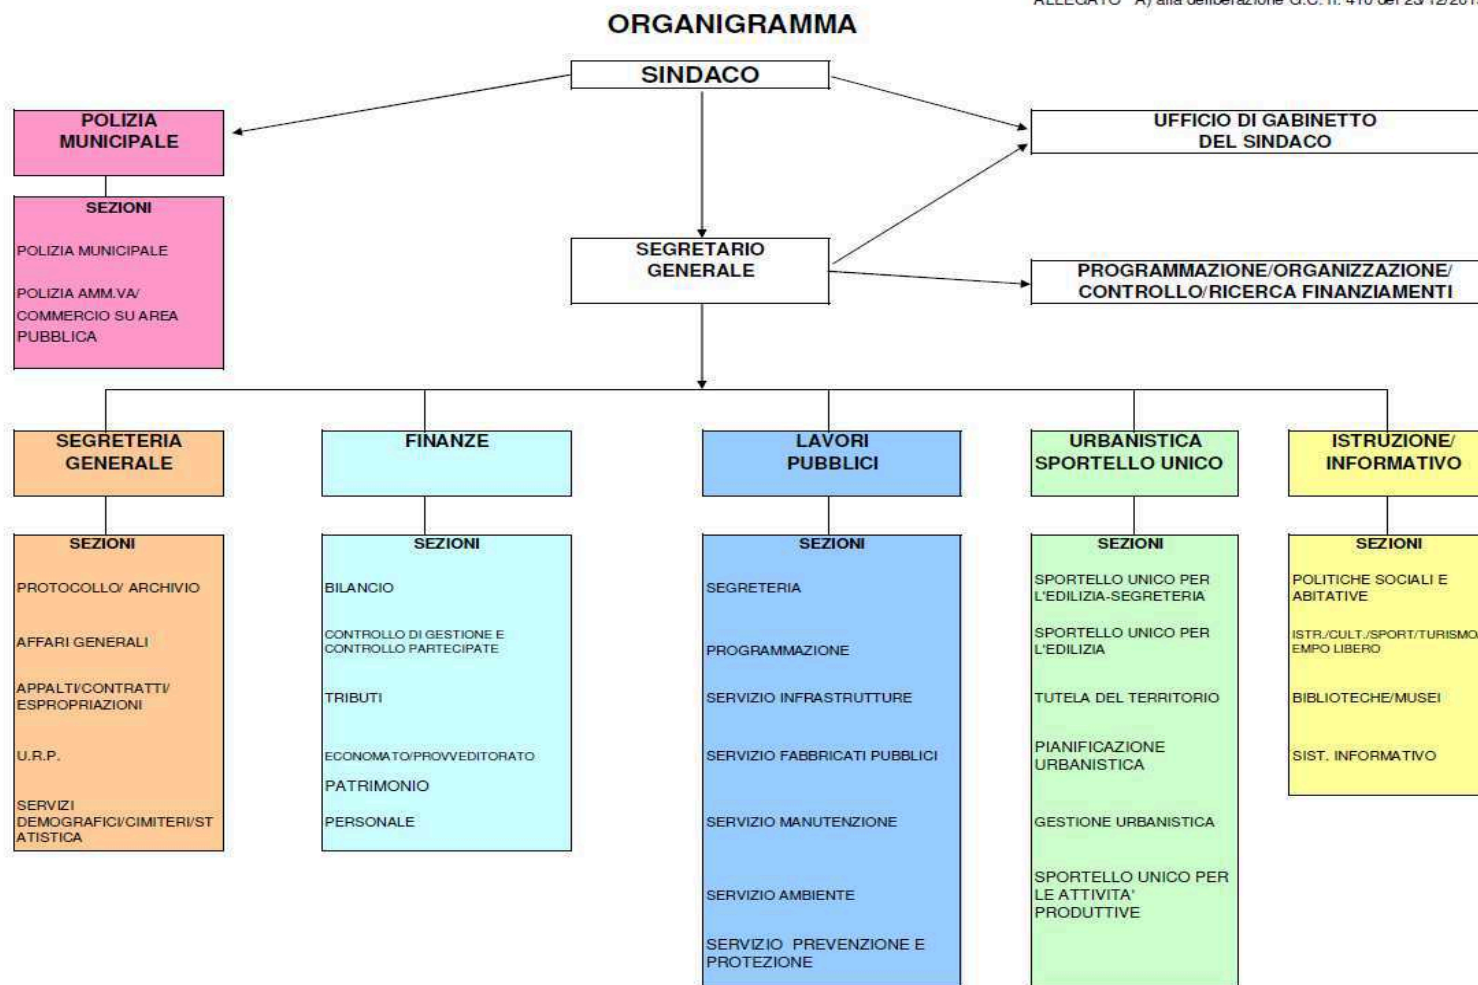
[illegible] A) alla deliberazione G.C. n. 410 del 23/12/201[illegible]

ORGANIGRAMMA

SINDACO

POLIZIA MUNICIPALE

UFFICIO DI GABINETTO DEL SINDACO

SEZIONI

POLIZIA MUNICIPALE

POLIZIA AMM.VA/ COMMERCIO SU AREA PUBBLICA

SEGRETARIO GENERALE

PROGRAMMAZIONE/ORGANIZZAZIONE/ CONTROLLO/RICERCA FINANZIAMENTI

SEGRETERIA GENERALE

SEZIONI

PROTOCOLLO/ ARCHIVIO

AFFARI GENERALI

APPALTI/CONTRATTI/ ESPROPRIAZIONI

U.R.P.

SERVIZI DEMOGRAFICI/CIMITERI/STATISTICA

FINANZE

SEZIONI

BILANCIO

CONTROLLO DI GESTIONE E CONTROLLO PARTECIPATE

TRIBUTI

ECONOMATO/PROVVEDITORATO

PATRIMONIO

PERSONALE

LAVORI PUBBLICI

SEZIONI

SEGRETERIA

PROGRAMMAZIONE

SERVIZIO INFRASTRUTTURE

SERVIZIO FABBRICATI PUBBLICI

SERVIZIO MANUTENZIONE

SERVIZIO AMBIENTE

SERVIZIO PREVENZIONE E PROTEZIONE

URBANISTICA SPORTELLO UNICO

SEZIONI

SPORTELLO UNICO PER L'EDILIZIA-SEGRETERIA

SPORTELLO UNICO PER L'EDILIZIA

TUTELA DEL TERRITORIO

PIANIFICAZIONE URBANISTICA

GESTIONE URBANISTICA

SPORTELLO UNICO PER LE ATTIVITA' PRODUTTIVE

ISTRUZIONE/ INFORMATIVO

SEZIONI

POLITICHE SOCIALI E ABITATIVE

ISTR./CULT./SPORT/TURISMO/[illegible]EMPO LIBERO

BIBLIOTECHE/MUSEI

SIST. INFORMATIVO